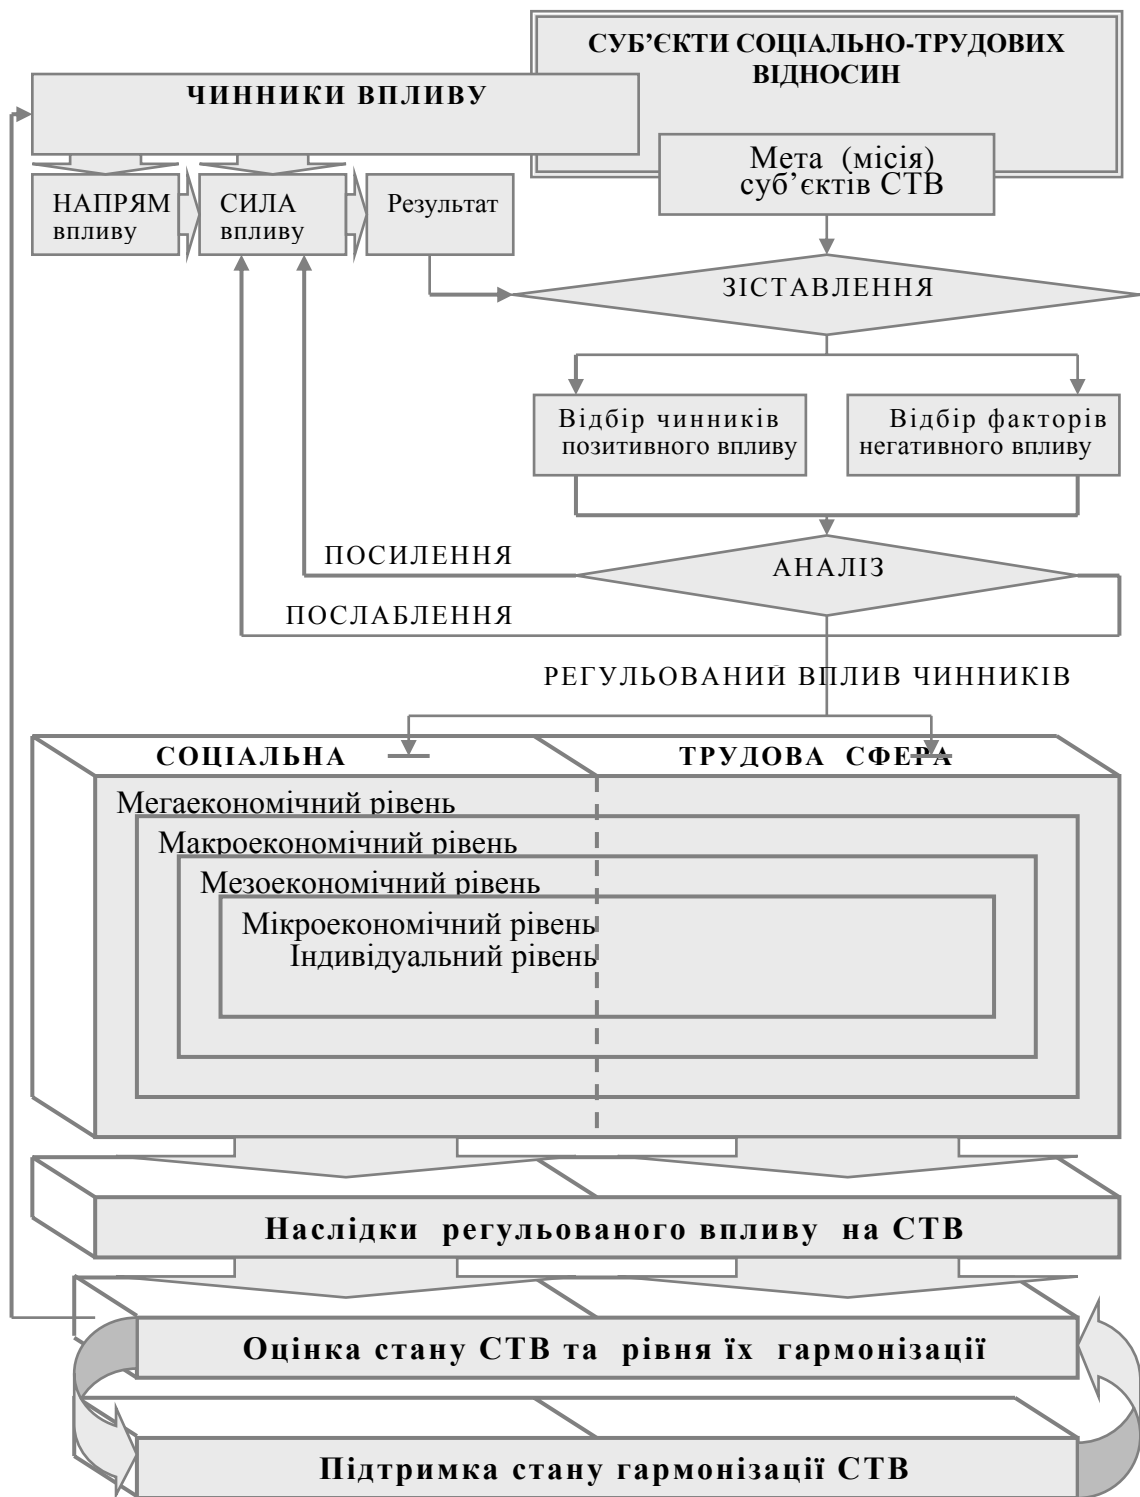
СУБ'ЄКТИ СОЦІАЛЬНО-ТРУДОВИХ ВІДНОСИН

ЧИННИКИ ВПЛИВУ

Мета (місія) суб'єктів СТВ

НАПРЯМ впливу

СИЛА впливу

Результат

ЗІСТАВЛЕННЯ

Відбір чинників позитивного впливу

Відбір факторів негативного впливу

ПОСИЛЕННЯ

АНАЛІЗ

ПОСЛАБЛЕННЯ

РЕГУЛЬОВАНИЙ ВПЛИВ ЧИННИКІВ

СОЦІАЛЬНА

ТРУДОВА СФЕРА

Мегаекономічний рівень

Макроекономічний рівень

Мезоекономічний рівень

Мікроекономічний рівень

Індивідуальний рівень

Наслідки регульованого впливу на СТВ

Оцінка стану СТВ та рівня їх гармонізації

Підтримка стану гармонізації СТВ